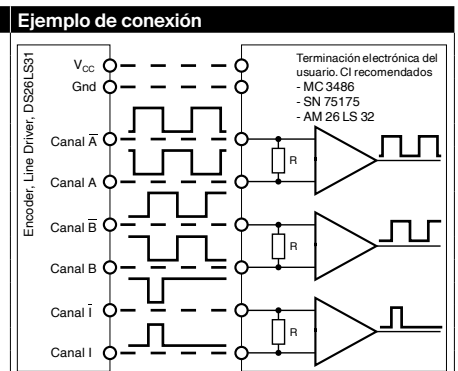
Ejemplo de conexión

Encoder, Line Driver, DS26LS31

$V_{CC}$
Gnd
Canal $\overline{A}$
Canal A
Canal $\overline{B}$
Canal B
Canal $\overline{I}$
Canal I

Terminación electrónica del usuario. CI recomendados
- MC 3486
- SN 75175
- AM 26 LS 32

R
R
R